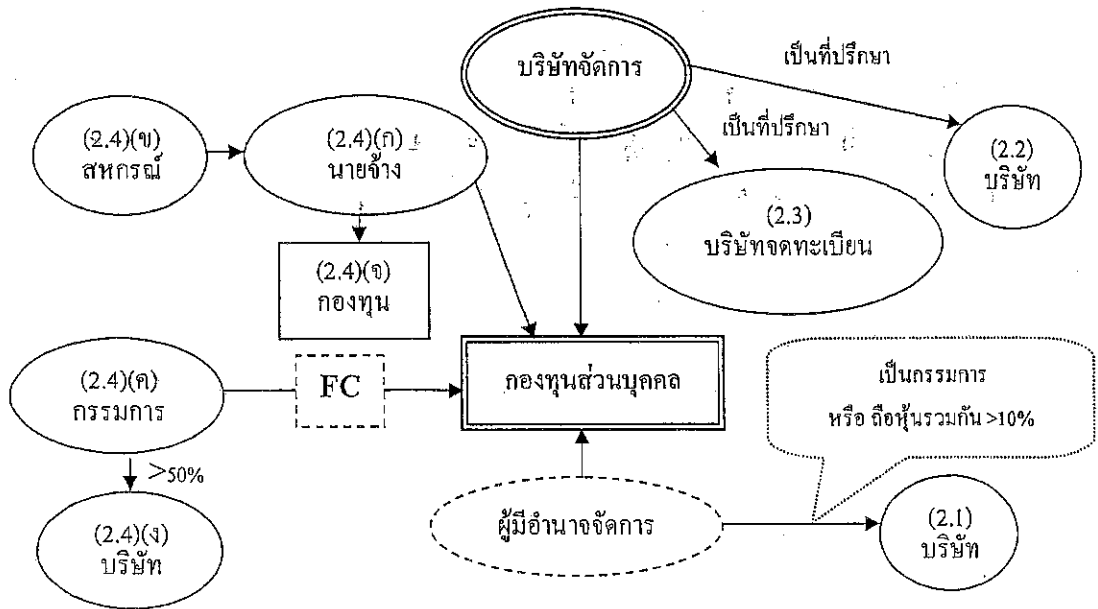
บริษัทจัดการ

เป็นที่ปรึกษา

เป็นที่ปรึกษา

(2.4)(ข)
สหกรณ์

(2.4)(ก)
นายจ้าง

(2.2)
บริษัท

(2.3)
บริษัทจดทะเบียน

(2.4)(จ)
กองทุน

(2.4)(ค)
กรรมการ

FC

กองทุนส่วนบุคคล

เป็นกรรมการ
หรือ ถือหุ้นรวมกัน >10%

>50%

(2.4)(ง)
บริษัท

ผู้มีอำนาจจัดการ

(2.1)
บริษัท